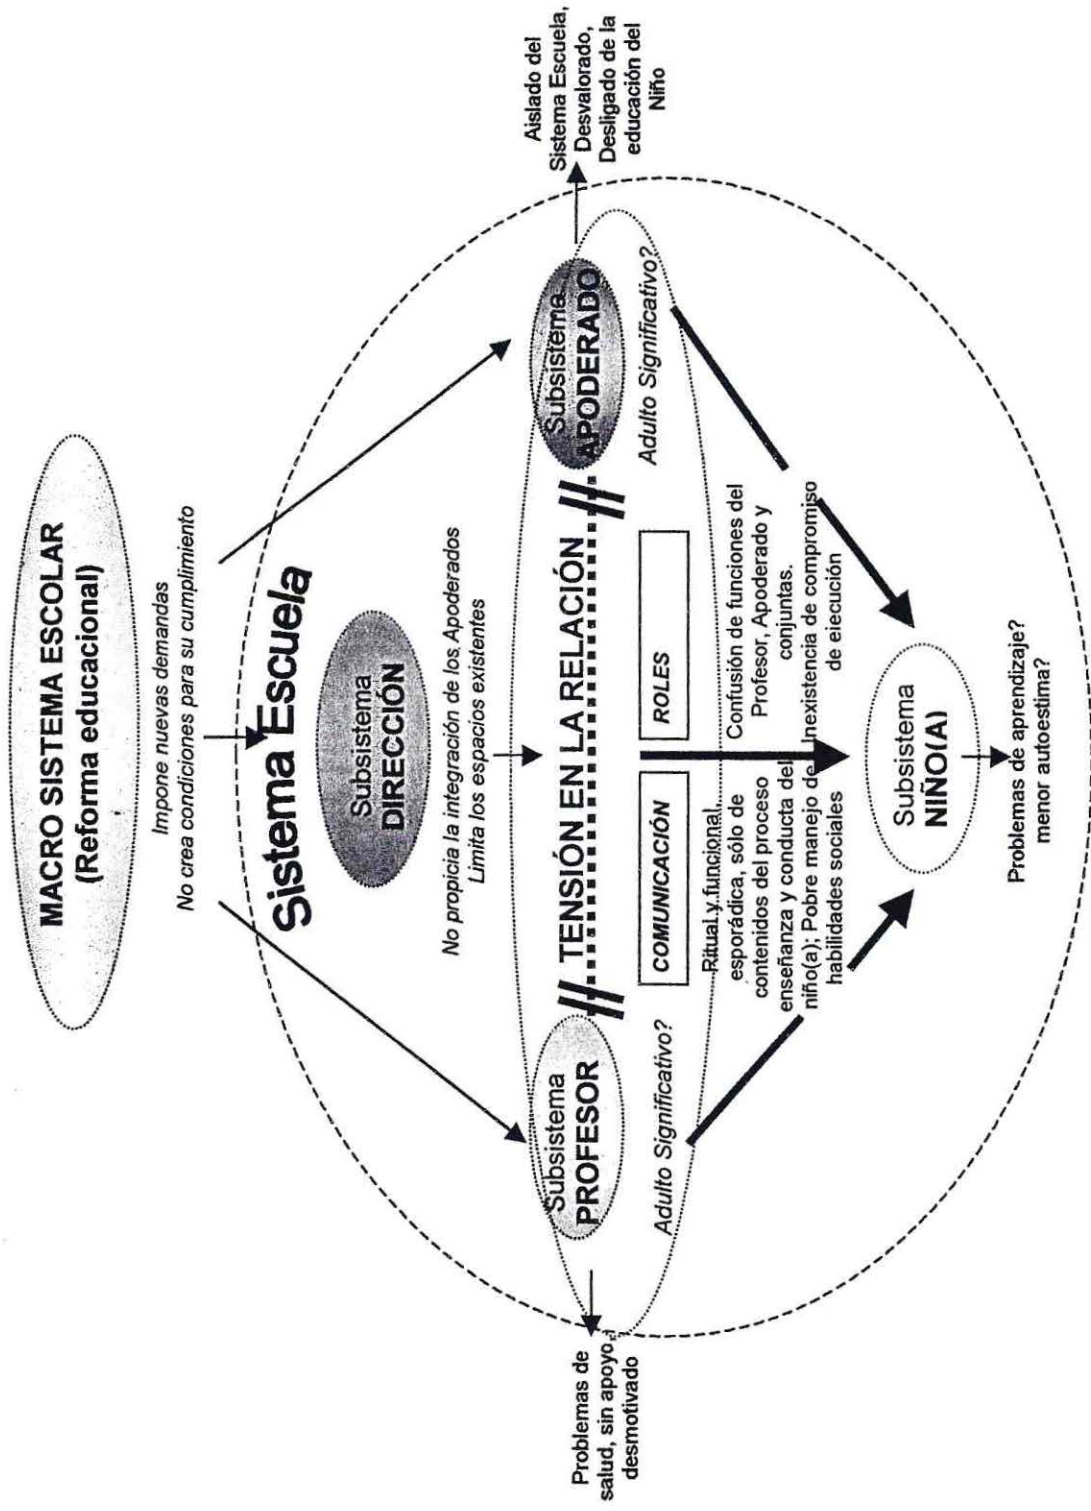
MACRO SISTEMA ESCOLAR
(Reforma educacional)

Impone nuevas demandas
No crea condiciones para su cumplimiento

Sistema Escuela

Subsistema
DIRECCIÓN

No propicia la integración de los Apoderados
Limita los espacios existentes

Subsistema
PROFESOR

Subsistema
APODERADO

TENSIÓN EN LA RELACIÓN

COMUNICACIÓN

ROLES

Adulto Significativo?

Adulto Significativo?

Ritual y funcional, esporádica, sólo de contenidos del proceso enseñanza y conducta del niño(a); Pobre manejo de habilidades sociales

Confusión de funciones del Profesor, Apoderado y conjuntas. Inexistencia de compromiso de ejecución

Subsistema
NIÑO(A)

Problemas de aprendizaje?
menor autoestima?

Problemas de salud, sin apoyo, desmotivado

Aislado del Sistema Escuela, Desvalorado, Desligado de la educación del Niño